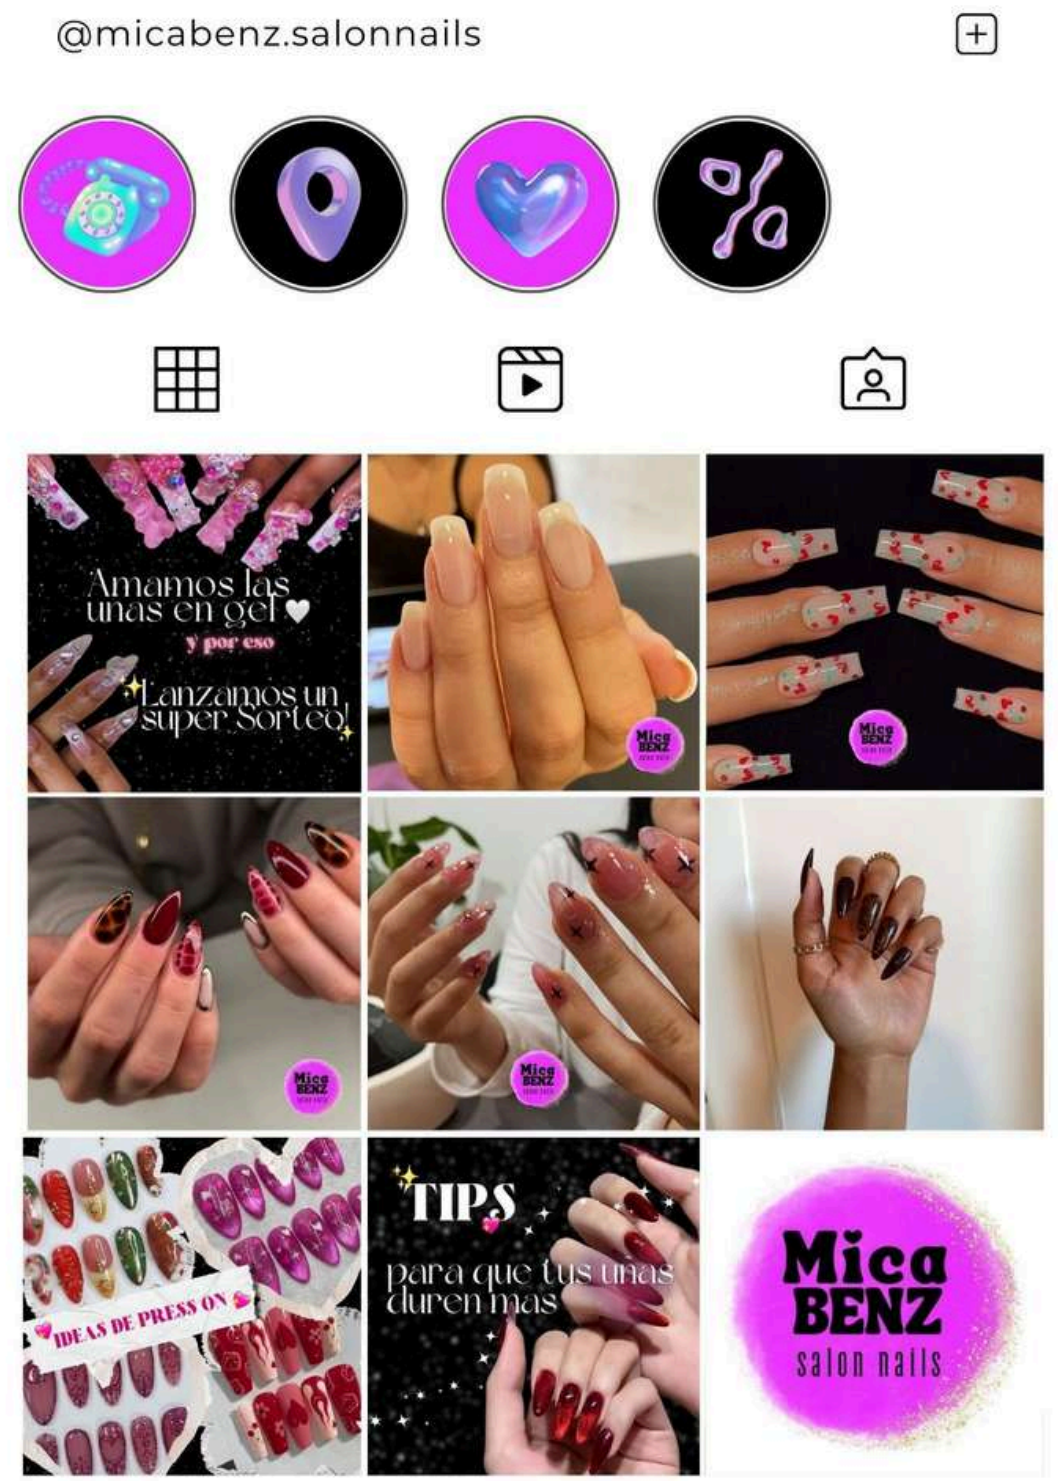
@micabenz.salonnails

%

Amamos las unas en gel
y por eso
Lanzamos un super Sorteo!

Mica BENZ

Mica BENZ

Mica BENZ

Mica BENZ

IDEAS DE PRESS ON

TIPS
para que tus unas duren mas

Mica BENZ
salon nails